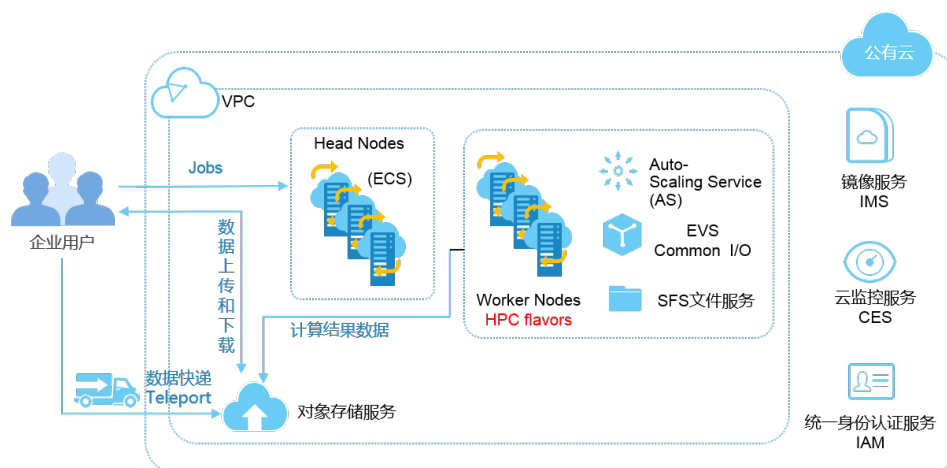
公有云

VPC

企业用户

Jobs

Head Nodes

(ECS)

数据上传和下载

Auto-Scaling Service (AS)

EVS Common I/O

SFS文件服务

Worker Nodes
HPC flavors

计算结果数据

数据快递
Teleport

对象存储服务

镜像服务
IMS

云监控服务
CES

统一身份认证服务
IAM